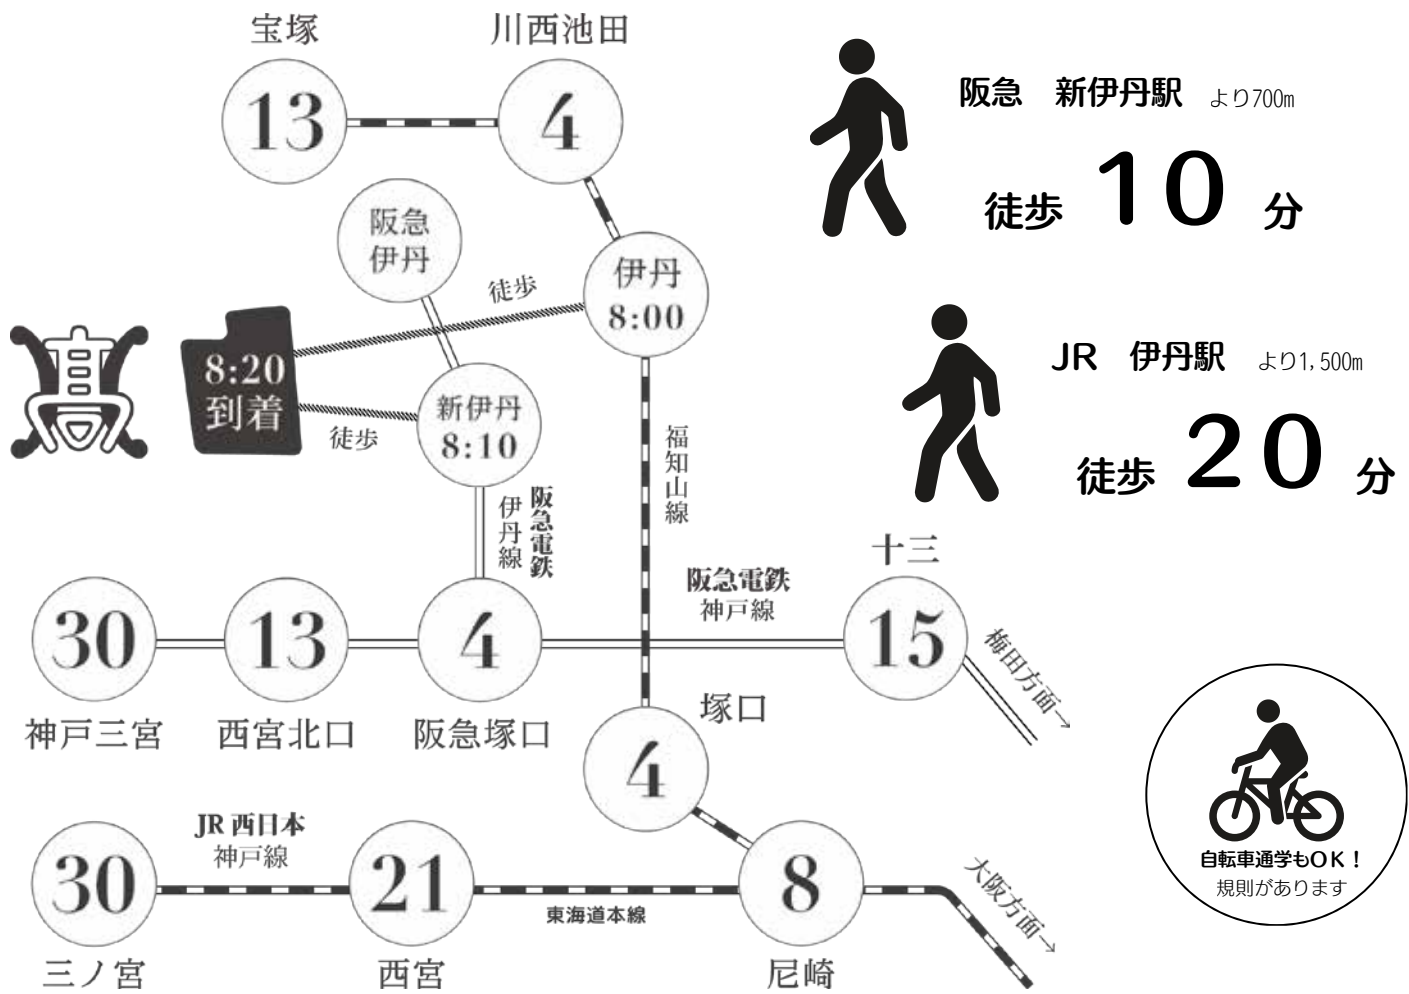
宝塚

川西池田

13

4

阪急
伊丹

伊丹
8:00

徒歩

8:20
到着

新伊丹
8:10

徒歩

福知山線

阪急電鉄
伊丹線

阪急電鉄
神戸線

十三

30

13

4

15

梅田方面→

神戸三宮

西宮北口

阪急塚口

塚口

4

JR 西日本
神戸線

30

21

8

東海道本線

大阪方面→

三ノ宮

西宮

尼崎

阪急　新伊丹駅　より700m

徒歩 10 分

JR　伊丹駅　より1,500m

徒歩 20 分

自転車通学もOK！
規則があります